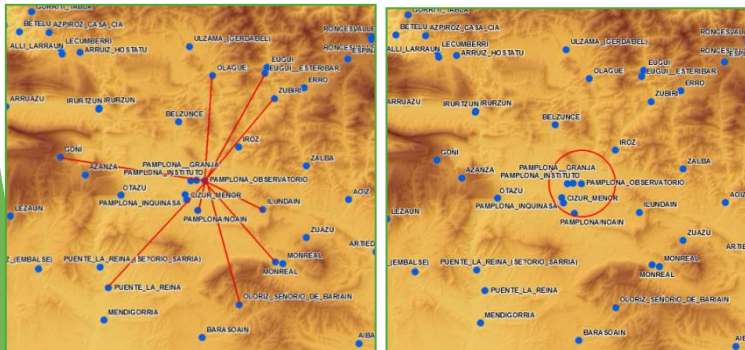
GORRITI_IABAR
BETELU AZPIROZ_CASA_CIA
LECUMBERRI
ALLI_LARRAUN
ARRUIZ_HOSTATU
ULZAMA_(GERDABEL)
RONCESVALLES
RONCESVALLES_ESPINAL
EUGUI
OLAGUE
EUGUI_ESTERIBAR
ERRO
ZUBIRI
ARRUAZU
IRURTZUN IRURZUN
BELZUNCE
IROZ
GOÑI
PAMPLONA_GRANJA
AZANZA
PAMPLONA_INSTITUTO
PAMPLONA_OBSERVATORIO
ZALBA
OTAZU
CIZUR_MENOR
AOIZ
LEZAUN
PAMPLONA_INQUINASA
ILUNDAIN
PAMPLONA/NOAIN
ZUAZU
ARTIEDA
(EMBALSE)
PUENTE_LA_REINA_(SEÑORIO_SARRIA)
MONREAL
PUENTE_LA_REINA
OLORIZ_SEÑORIO_DE_BARIAIN
MENDIGORRIA
BARASOAIN
AIBAR

GORRITI_IABAR
BETELU AZPIROZ_CASA_CIA
LECUMBERRI
ALLI_LARRAUN
ARRUIZ_HOSTATU
ULZAMA_(GERDABEL)
RONCESVALLES
RONCESVALLES_ESPINAL
EUGUI
OLAGUE
EUGUI_ESTERIBAR
ERRO
ZUBIRI
ARRUAZU
IRURTZUN IRURZUN
BELZUNCE
IROZ
GOÑI
PAMPLONA_GRANJA
AZANZA
PAMPLONA_INSTITUTO
PAMPLONA_OBSERVATORIO
ZALBA
OTAZU
CIZUR_MENOR
AOIZ
LEZAUN
PAMPLONA_INQUINASA
ILUNDAIN
PAMPLONA/NOAIN
ZUAZU
ARTIEDA
(EMBALSE)
PUENTE_LA_REINA_(SEÑORIO_SARRIA)
MONREAL
PUENTE_LA_REINA
OLORIZ_SEÑORIO_DE_BARIAIN
MENDIGORRIA
BARASOAIN
AIBAR